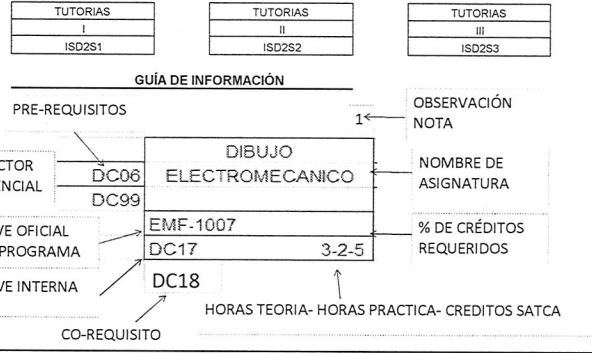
| TUTORIAS |
|---|
| I |
| ISD2S1 |

| TUTORIAS |
|---|
| II |
| ISD2S2 |

| TUTORIAS |
|---|
| III |
| ISD2S3 |

GUÍA DE INFORMACIÓN

PRE-REQUISITOS

OBSERVACIÓN NOTA

1

CTOR
ENCIAL

DC06
DC99

DIBUJO
ELECTROMECANICO

NOMBRE DE ASIGNATURA

VE OFICIAL
PROGRAMA

EMF-1007

% DE CRÉDITOS REQUERIDOS

DC17 3-2-5

VE INTERNA

DC18

HORAS TEORIA- HORAS PRACTICA- CREDITOS SATCA

CO-REQUISITO